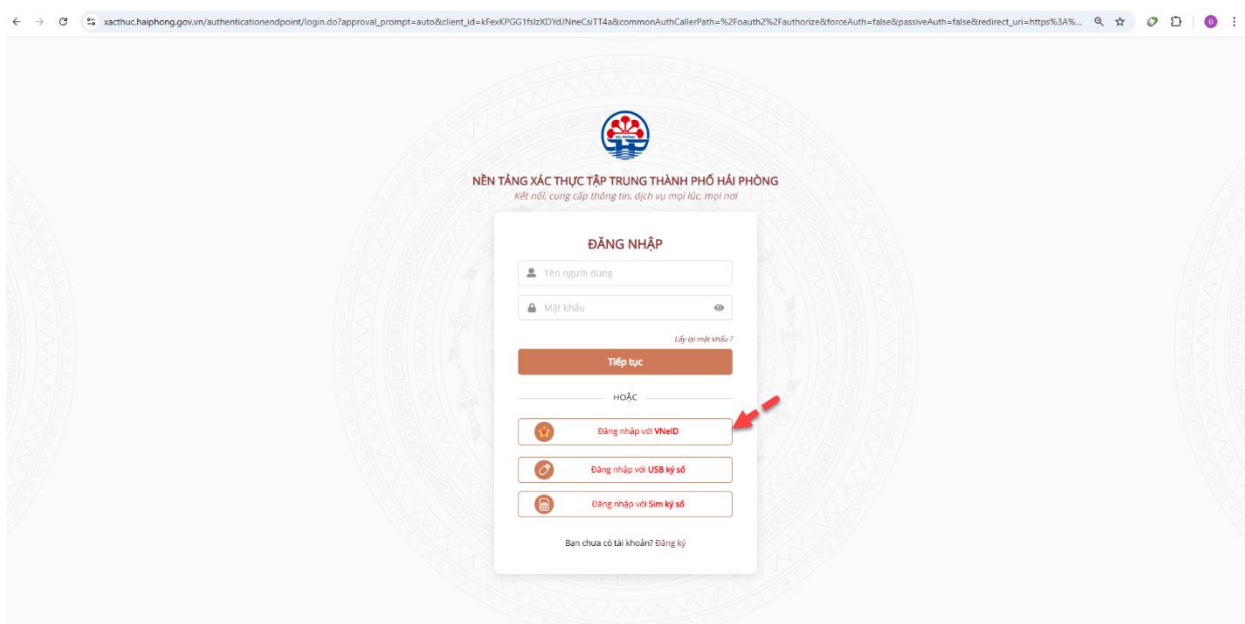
xacthuc.haiphong.gov.vn/authenticationendpoint/login.do?approval_prompt=auto&client_id=kFexKPGG1fslzXDYdJNneCsiTT4a&commonAuthCallerPath=%2Foauth2%2Fauthorize&forceAuth=false&passiveAuth=false&redirect_uri=https%3A%...

NỀN TẢNG XÁC THỰC TẬP TRUNG THÀNH PHỐ HẢI PHÒNG
Kết nối, cung cấp thông tin, dịch vụ mọi lúc, mọi nơi

ĐĂNG NHẬP

Tên người dùng

Mật khẩu

Lấy lại mật khẩu?

Tiếp tục

HOẶC

Đăng nhập với VNeID

Đăng nhập với USB ký số

Đăng nhập với Sim ký số

Bạn chưa có tài khoản? Đăng ký